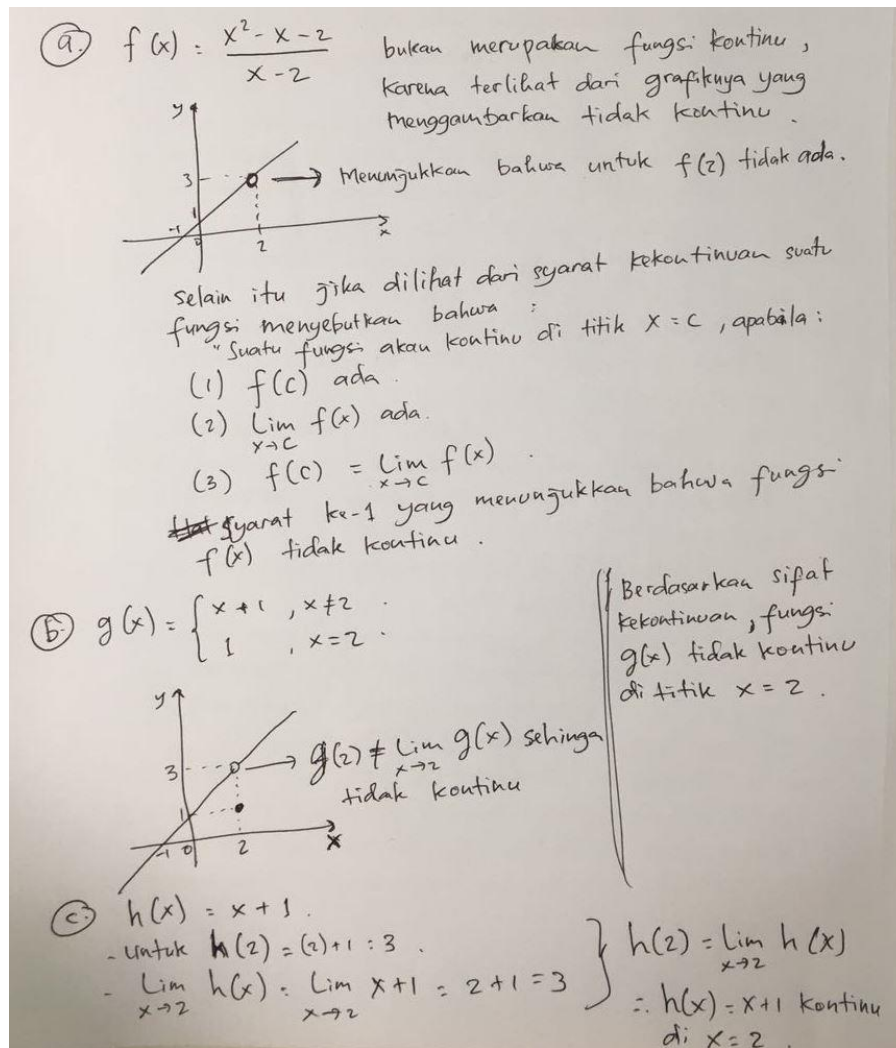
(a) $f(x) = \frac{x^2 - x - 2}{x - 2}$ bukan merupakan fungsi kontinu, karena terlihat dari grafiknya yang menggambarkan tidak kontinu.

y, 3, -1, 0, 2, x

→ Menunjukkan bahwa untuk $f(2)$ tidak ada.

Selain itu jika dilihat dari syarat kekontinuan suatu fungsi menyebutkan bahwa :
"Suatu fungsi akan kontinu di titik $x = c$, apabila :
(1) $f(c)$ ada.
(2) $\lim_{x \to c} f(x)$ ada.
(3) $f(c) = \lim_{x \to c} f(x)$.
syarat ke-1 yang menunjukkan bahwa fungsi $f(x)$ tidak kontinu.

(b) $g(x) = \begin{cases} x+1, & x \neq 2 \\ 1, & x = 2 \end{cases}$

Berdasarkan sifat kekontinuan, fungsi $g(x)$ tidak kontinu di titik $x = 2$.

y, 3, -1, 0, 2, x

→ $g(2) \neq \lim_{x \to 2} g(x)$ sehingga tidak kontinu

(c) $h(x) = x + 1$.
- untuk $h(2) = (2)+1 = 3$.
- $\lim_{x \to 2} h(x) = \lim_{x \to 2} x+1 = 2+1 = 3$

$h(2) = \lim_{x \to 2} h(x)$
$\therefore h(x) = x+1$ kontinu di $x = 2$.